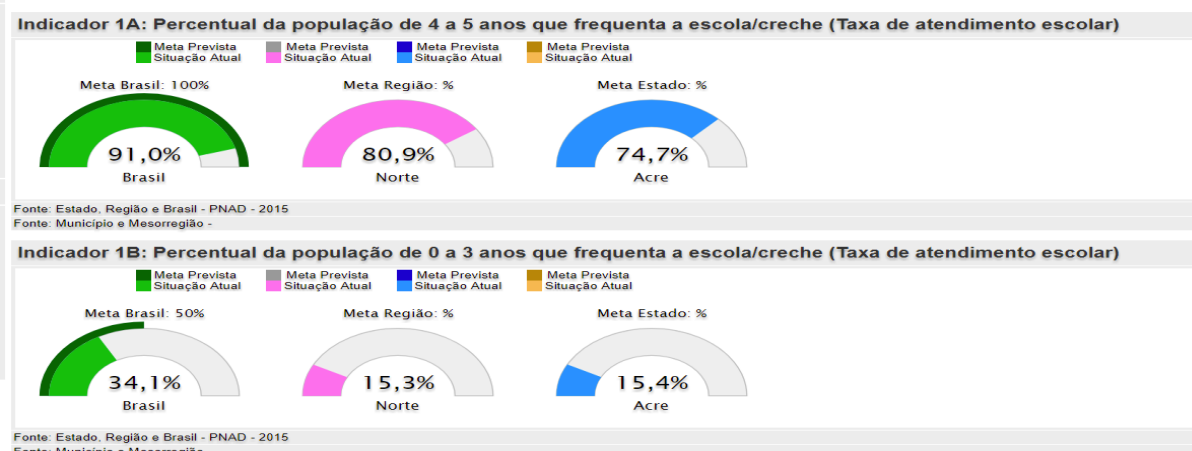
Indicador 1A: Percentual da população de 4 a 5 anos que frequenta a escola/creche (Taxa de atendimento escolar)

Meta Prevista
Situação Atual
Meta Prevista
Situação Atual
Meta Prevista
Situação Atual
Meta Prevista
Situação Atual

Meta Brasil: 100%
91,0%
Brasil

Meta Região: %
80,9%
Norte

Meta Estado: %
74,7%
Acre

Fonte: Estado, Região e Brasil - PNAD - 2015
Fonte: Município e Mesorregião -

Indicador 1B: Percentual da população de 0 a 3 anos que frequenta a escola/creche (Taxa de atendimento escolar)

Meta Prevista
Situação Atual
Meta Prevista
Situação Atual
Meta Prevista
Situação Atual
Meta Prevista
Situação Atual

Meta Brasil: 50%
34,1%
Brasil

Meta Região: %
15,3%
Norte

Meta Estado: %
15,4%
Acre

Fonte: Estado, Região e Brasil - PNAD - 2015
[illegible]